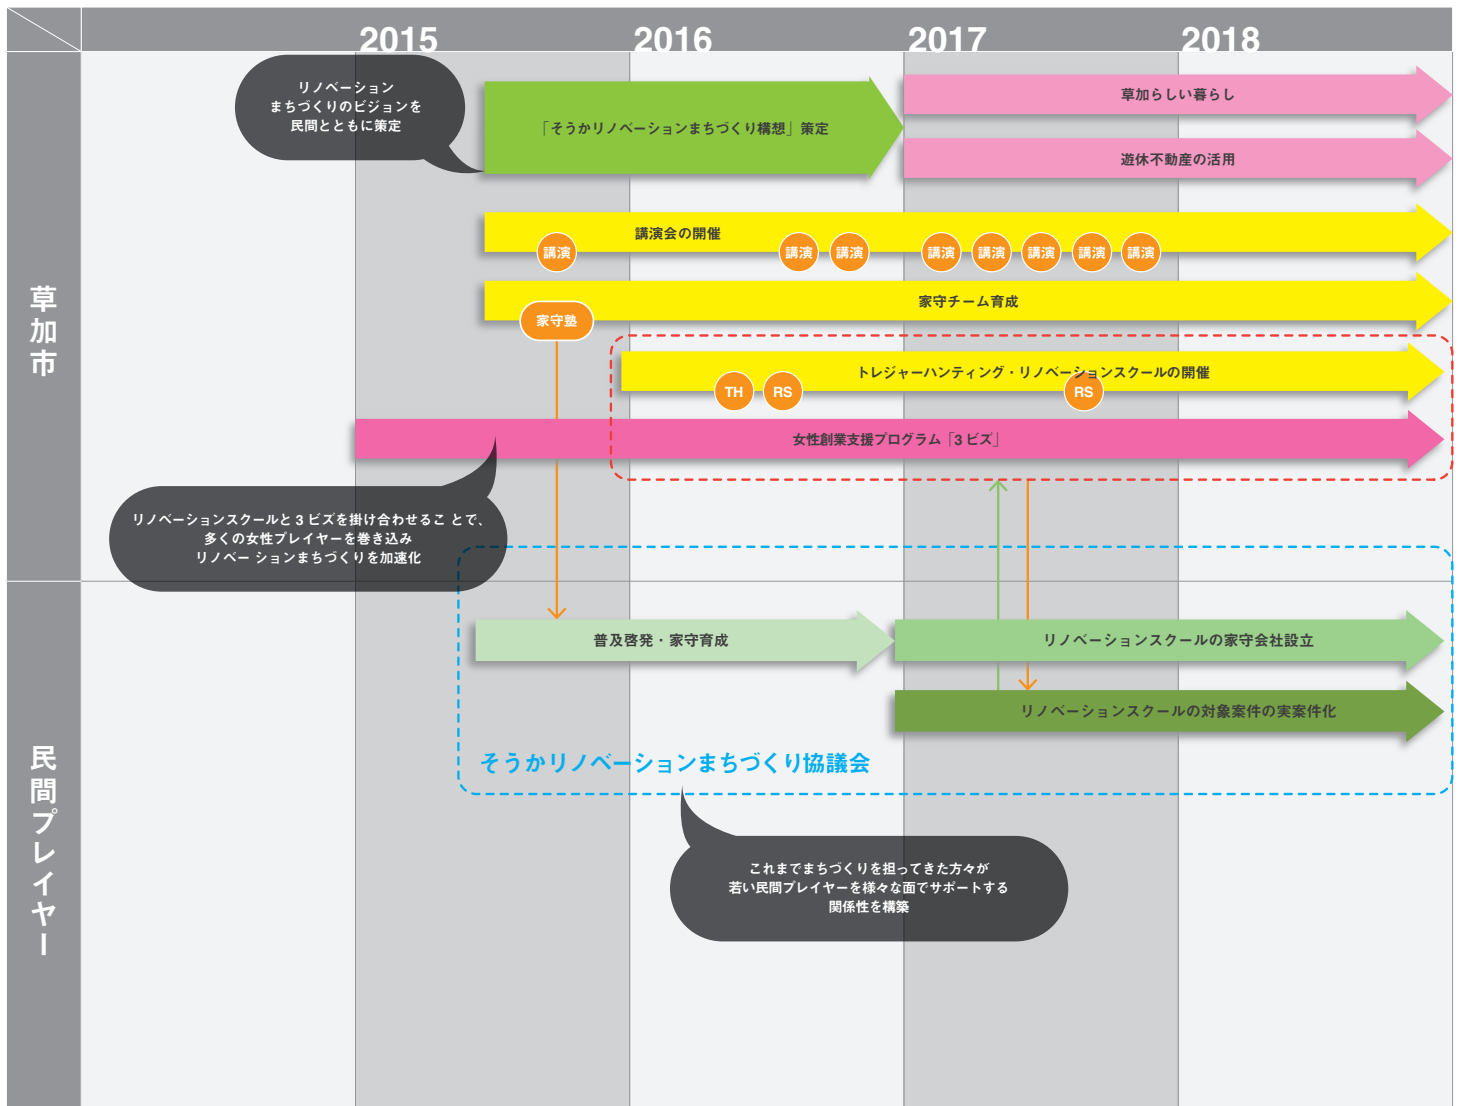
2015
2016
2017
2018

草加市

リノベーション
まちづくりのビジョンを
民間とともに策定

「そうかリノベーションまちづくり構想」策定

草加らしい暮らし

遊休不動産の活用

講演会の開催

講演

講演

講演

講演

講演

講演

講演

講演

家守チーム育成

家守塾

トレジャーハンティング・リノベーションスクールの開催

TH

RS

RS

女性創業支援プログラム「3ビズ」

リノベーションスクールと３ビズを掛け合わせること とで、
多くの女性プレイヤーを巻き込み
リノベー ションまちづくりを加速化

民間プレイヤー

普及啓発・家守育成

リノベーションスクールの家守会社設立

リノベーションスクールの対象案件の実案件化

そうかリノベーションまちづくり協議会

これまでまちづくりを担ってきた方々が
若い民間プレイヤーを様々な面でサポートする
関係性を構築